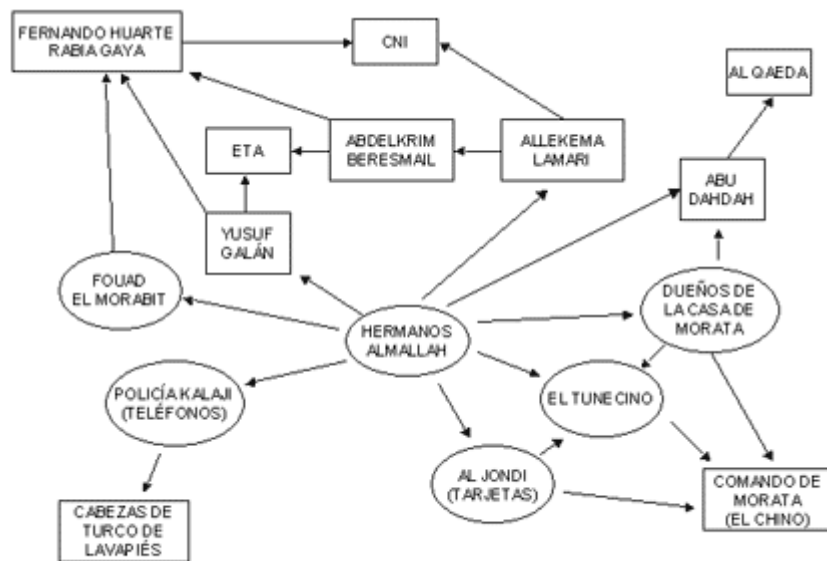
FERNANDO HUARTE RABIA GAYA

CNI

AL QAEDA

ETA

ABDELKRIM BERESMAIL

ALLEKEMA LAMARI

ABU DAHDAH

YUSUF GALÁN

FOUAD EL MORABIT

HERMANOS ALMALLAH

DUEÑOS DE LA CASA DE MORATA

POLICÍA KALAJI (TELÉFONOS)

EL TUNECINO

AL JONDI (TARJETAS)

COMANDO DE MORATA (EL CHINO)

CABEZAS DE TURCO DE LAVAPIÉS